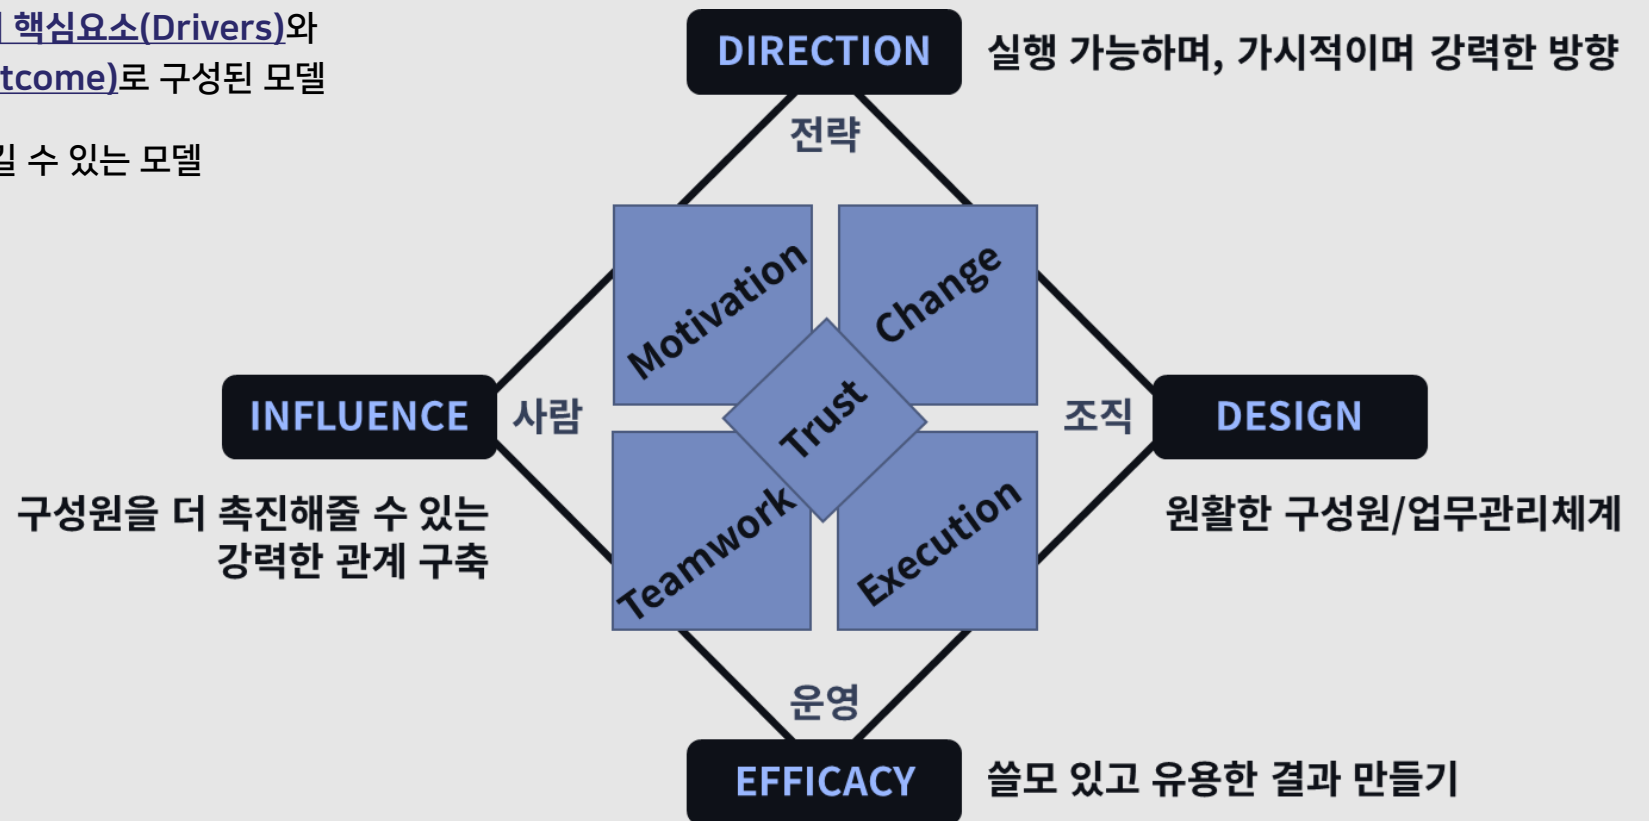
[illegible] 핵심요소(Drivers)와 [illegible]tcome)로 구성된 모델

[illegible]길 수 있는 모델

DIRECTION
실행 가능하며, 가시적이며 강력한 방향

전략

Motivation
Change
Trust
Teamwork
Execution

INFLUENCE
사람
구성원을 더 촉진해줄 수 있는 강력한 관계 구축

조직
DESIGN
원활한 구성원/업무관리체계

운영
EFFICACY
쓸모 있고 유용한 결과 만들기